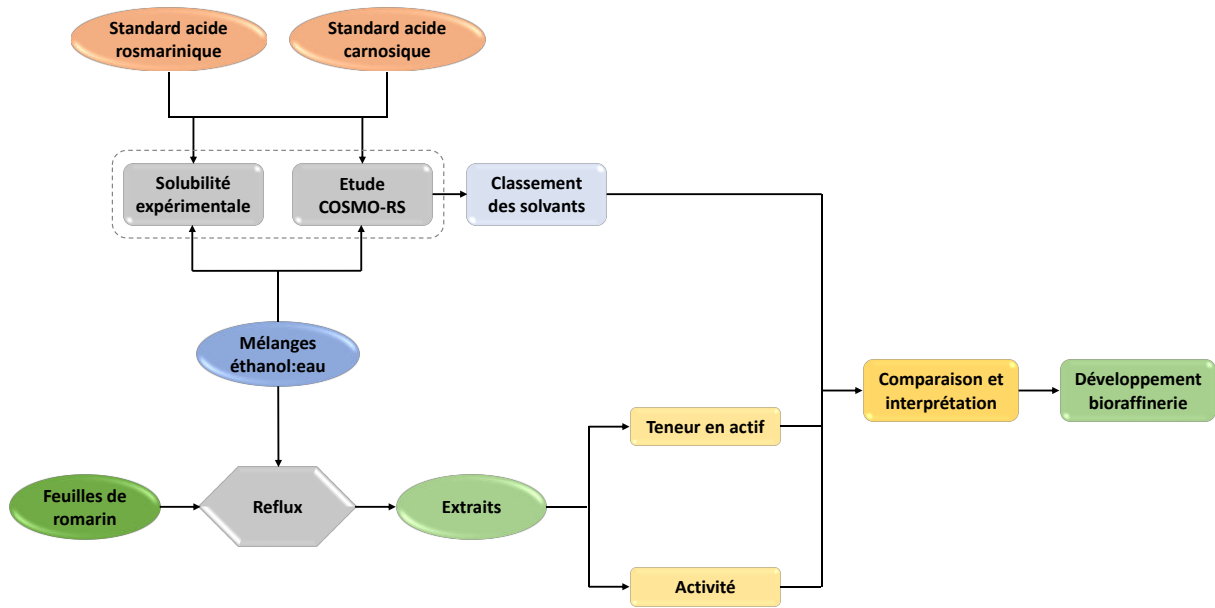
Standard acide rosmarinique

Standard acide carnosique

Solubilité expérimentale

Etude COSMO-RS

Classement des solvants

Mélanges éthanol:eau

Feuilles de romarin

Reflux

Extraits

Teneur en actif

Activité

Comparaison et interprétation

Développement bioraffinerie